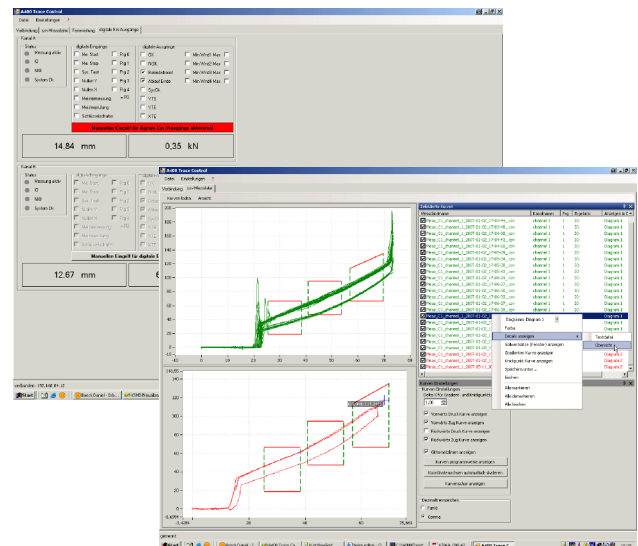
AdOS Trace Control

Datei Einstellungen ?

Verbindung | xyz-Messdaten | Fernsteuerung | digitale Ein-/Ausgänge

Kanal A

Status
Messung aktiv
IO
NIO
System Ok

digitale Eingänge
Mw Start
Mw Stop
Sys Test
Nullen Y
Nullen X
Mehrmessung
Messregelung
Schlüsselschalter
Prg 0
Prg 1
Prg 2
Prg 3
Prg 4
+ PO

digitale Ausgänge
OK
NOK
Messbetrieb
Ablauf Ende
CycOk
XTS
XTE
XTE
Min/Max0 Max
Min/Max1 Max
Min/Max2 Max
Min/Max3 Max

Manueller Eingriff für digitale Ein-/Ausgänge aktivieren!

14.84 mm
0,35 kN

Kanal B

Status
Messung aktiv
IO
NIO
System Ok

Manueller Eingriff für digitale

12.67 mm

verbunden : 192.168.0.12

Start

AdOS Trace Control

Datei Einstellungen ?

Verbindung | xyz-Messdaten

Kurven laden | Ansicht

Selektierte Kurven

| Messdateiname | Kanalname | Prg | Kurvdaten | Anzeigen in D |
|---|---|---|---|---|
| Mess_C1_channel_1_2007-01-02_17h04... | channel 1 | 1 | 20 | Diagramm 1 |

Diagramm: Diagramm 1
Farbe
Details anzeigen
Sollwert/Istwert (Fenster) anzeigen
Draufsichten Kurve anzeigen
Endpunkt Kurve anzeigen
Speichern unter ...
löschen
Alle markieren
Alle demarkieren
Alle löschen

Textdatei
Übersicht

Kurven-Einstellungen
Seite/Obj: Druckkraft / andere/abhängig

Normierte Druck-Kurve anzeigen
Normierte Zug-Kurve anzeigen
Rückwärts Druck-Kurve anzeigen
Rückwärts Zug-Kurve anzeigen

Alle Fenster anzeigen

Kurven programmieren anzeigen
Koordinatensystem automatisch skalieren
Kurvendaten anzeigen

Darstellungsweise
Punkte
Linien

75,мм

Start